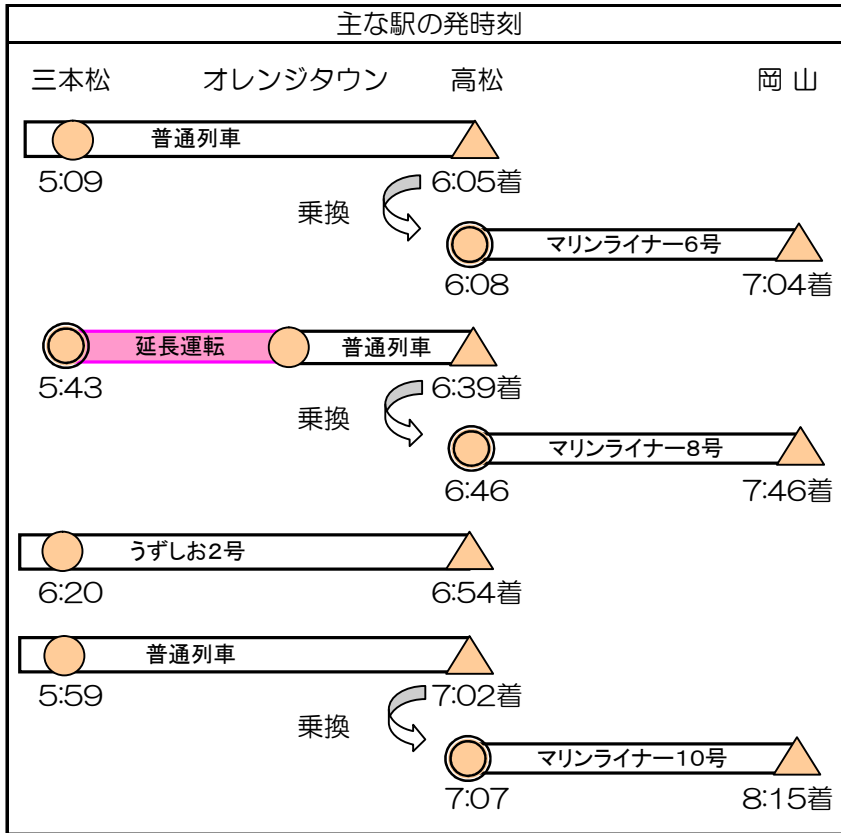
主な駅の発時刻

三本松　オレンジタウン　高松　岡山

普通列車
5:09　6:05着
乗換
マリンライナー6号
6:08　7:04着

延長運転　普通列車
5:43　6:39着
乗換
マリンライナー8号
6:46　7:46着

うずしお2号
6:20　6:54着

普通列車
5:59　7:02着
乗換
マリンライナー10号
7:07　8:15着